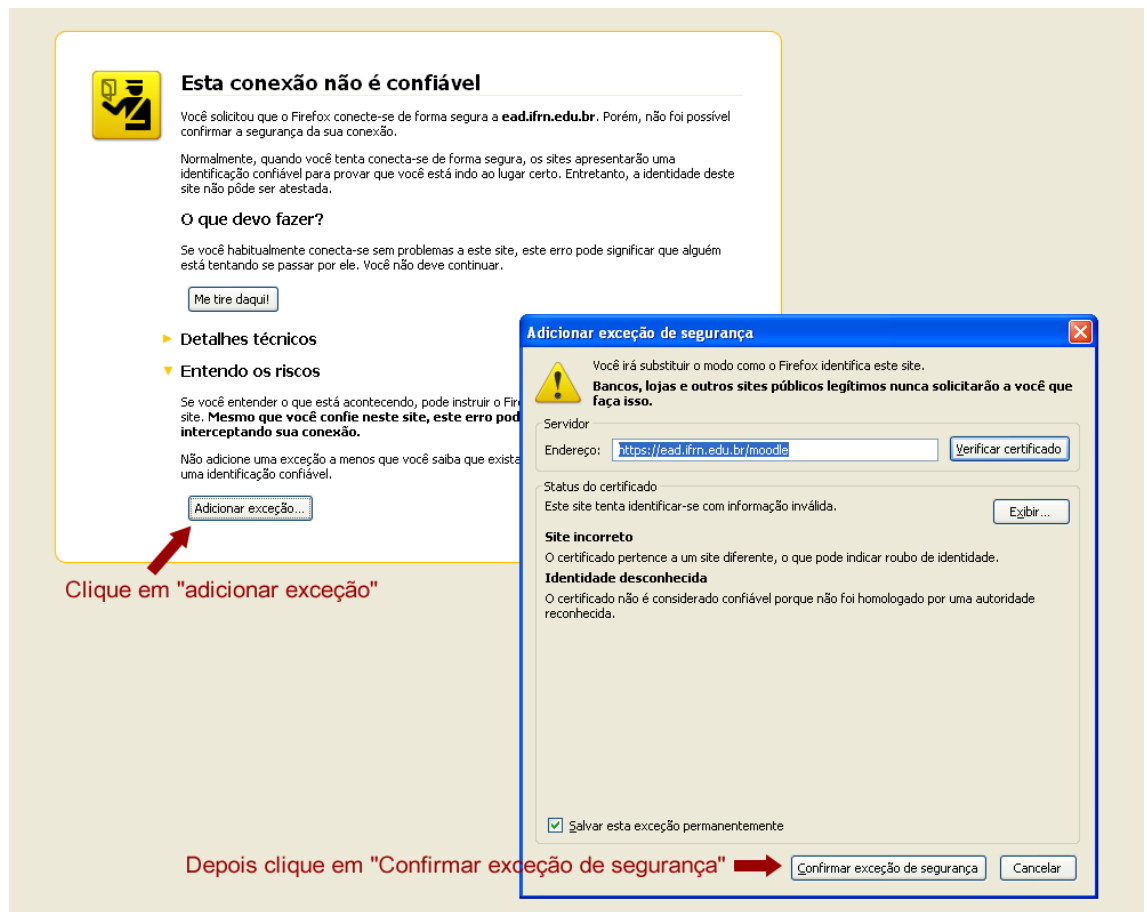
Esta conexão não é confiável

Você solicitou que o Firefox conecte-se de forma segura a **ead.ifrn.edu.br**. Porém, não foi possível confirmar a segurança da sua conexão.

Normalmente, quando você tenta conecta-se de forma segura, os sites apresentarão uma identificação confiável para provar que você está indo ao lugar certo. Entretanto, a identidade deste site não pôde ser atestada.

O que devo fazer?

Se você habitualmente conecta-se sem problemas a este site, este erro pode significar que alguém está tentando se passar por ele. Você não deve continuar.

Me tire daqui!

Detalhes técnicos

Entendo os riscos

Se você entender o que está acontecendo, pode instruir o Firef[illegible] site. **Mesmo que você confie neste site, este erro pod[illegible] interceptando sua conexão.**

Não adicione uma exceção a menos que você saiba que exista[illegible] uma identificação confiável.

Adicionar exceção...

Clique em "adicionar exceção"

Adicionar exceção de segurança

Você irá substituir o modo como o Firefox identifica este site.

**Bancos, lojas e outros sites públicos legítimos nunca solicitarão a você que faça isso.**

Servidor

Endereço: https://ead.ifrn.edu.br/moodle

Verificar certificado

Status do certificado

Este site tenta identificar-se com informação inválida.

Exibir...

**Site incorreto**

O certificado pertence a um site diferente, o que pode indicar roubo de identidade.

**Identidade desconhecida**

O certificado não é considerado confiável porque não foi homologado por uma autoridade reconhecida.

Salvar esta exceção permanentemente

Depois clique em "Confirmar exceção de segurança"

Confirmar exceção de segurança

Cancelar